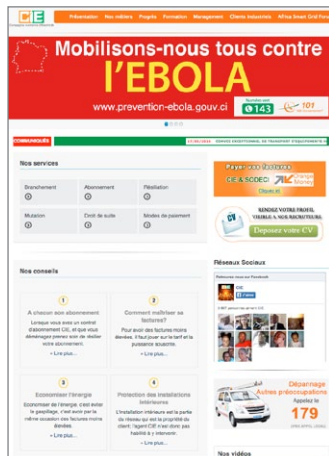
CIE
Présentation Nos métiers Projets Formation Management Clients Industriels Africa Smart Grid Forum

Mobilisons-nous tous contre
l'EBOLA
www.prevention-ebola.gouv.ci
143 101

COMMUNIQUÉS
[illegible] SERVICE EXCEPTIONNEL DE TRANSPORT D'EQUIPEMENTS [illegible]

Nos services

Branchement
Abonnement
Résiliation
Mutation
Droit de suite
Modes de paiement

Payez vos factures
CIE & SODECI Orange Money
Cliquez ici

CV
RENDEZ VOTRE PROFIL VISIBLE À NOS RECRUTEURS
Deposez votre CV

Nos conseils

1
A chacun son abonnement
Lorsque vous avez un contrat d'abonnement CIE, et que vous déménagez prenez soin de résilier votre abonnement.
» Lire plus...

2
Comment maîtriser sa facture?
Pour avoir des factures moins élevées, il faut jouer sur le tarif et la puissance souscrite.
» Lire plus...

3
Economiser l'énergie
Economiser de l'énergie, c'est éviter le gaspillage, c'est avoir par la même occasion des factures moins élevées.
» Lire plus...

4
Protection des installations intérieures
L'installation intérieure est la partie du réseau qui est la propriété du client. L'agent CIE n'est donc pas habilité à y intervenir.
» Lire plus...

Réseaux Sociaux
Retrouvez nous sur Facebook
CIE

Dépannage
Autres préoccupations
Appelez le
179

Nos vidéos